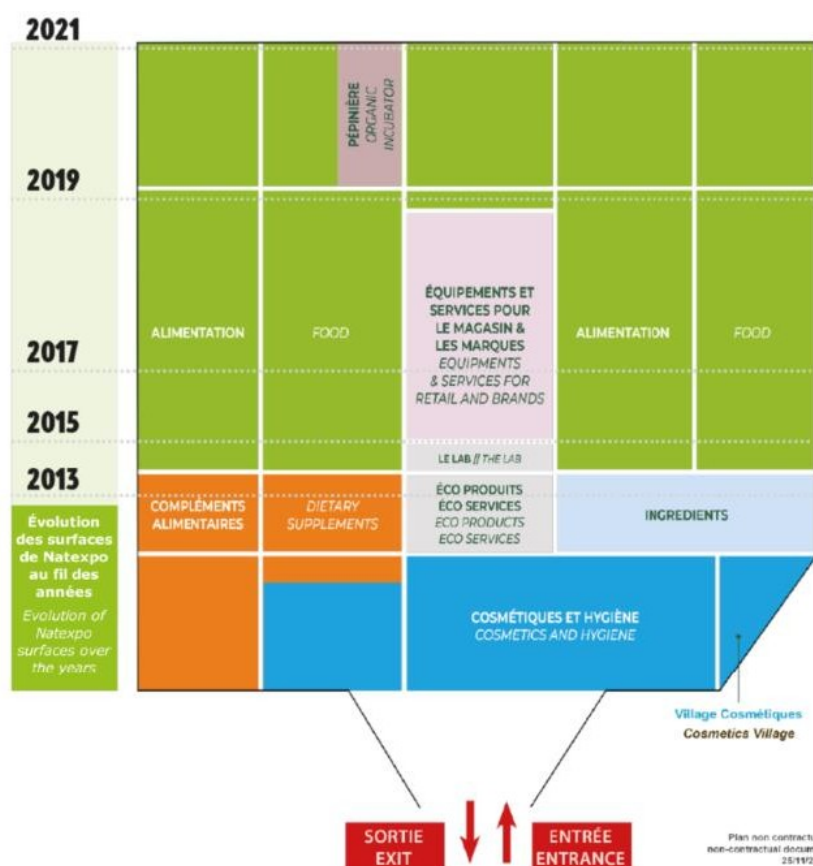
2021

2019

2017

2015

2013

Évolution des surfaces de Natexpo au fil des années
Evolution of Natexpo surfaces over the years

PÉPINIÈRE
ORGANIC INCUBATOR

ALIMENTATION

FOOD

ÉQUIPEMENTS ET SERVICES POUR LE MAGASIN & LES MARQUES
EQUIPMENTS & SERVICES FOR RETAIL AND BRANDS

ALIMENTATION

FOOD

LE LAB // THE LAB

COMPLÉMENTS ALIMENTAIRES

DIETARY SUPPLEMENTS

ÉCO PRODUITS
ÉCO SERVICES
ECO PRODUCTS
ECO SERVICES

INGREDIENTS

COSMÉTIQUES ET HYGIÈNE
COSMETICS AND HYGIENE

Village Cosmétiques
Cosmetics Village

SORTIE
EXIT

ENTRÉE
ENTRANCE

Plan non contractu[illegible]
non-contractual docum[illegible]
25/11/2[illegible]